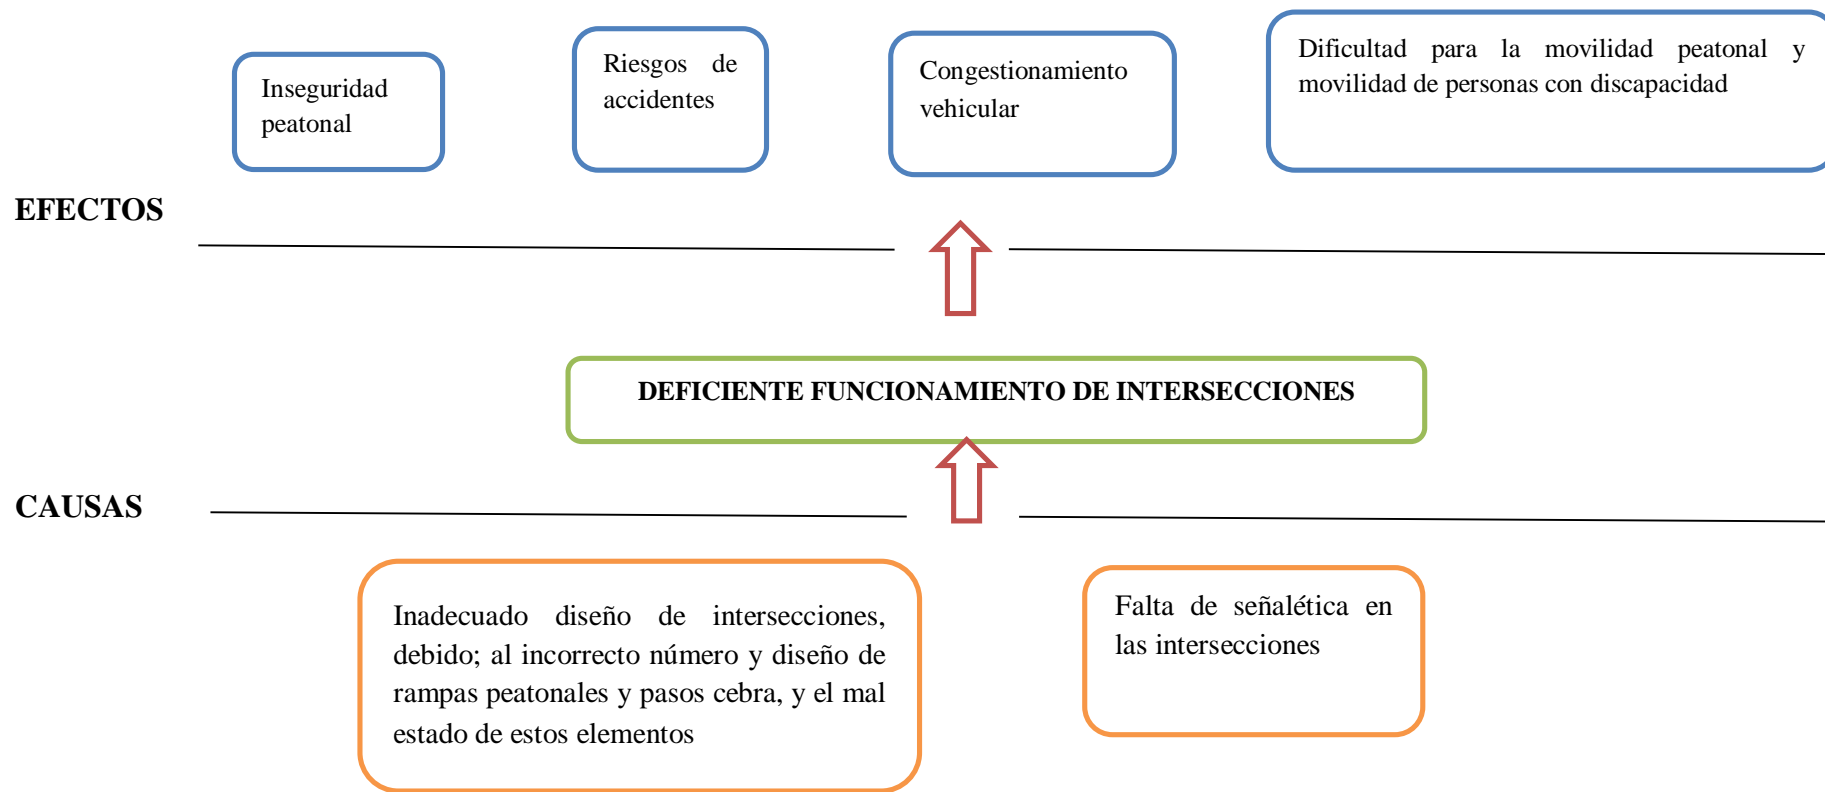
Inseguridad peatonal

Riesgos de accidentes

Congestionamiento vehicular

Dificultad para la movilidad peatonal y movilidad de personas con discapacidad

EFECTOS

DEFICIENTE FUNCIONAMIENTO DE INTERSECCIONES

CAUSAS

Inadecuado diseño de intersecciones, debido; al incorrecto número y diseño de rampas peatonales y pasos cebra, y el mal estado de estos elementos

Falta de señalética en las intersecciones